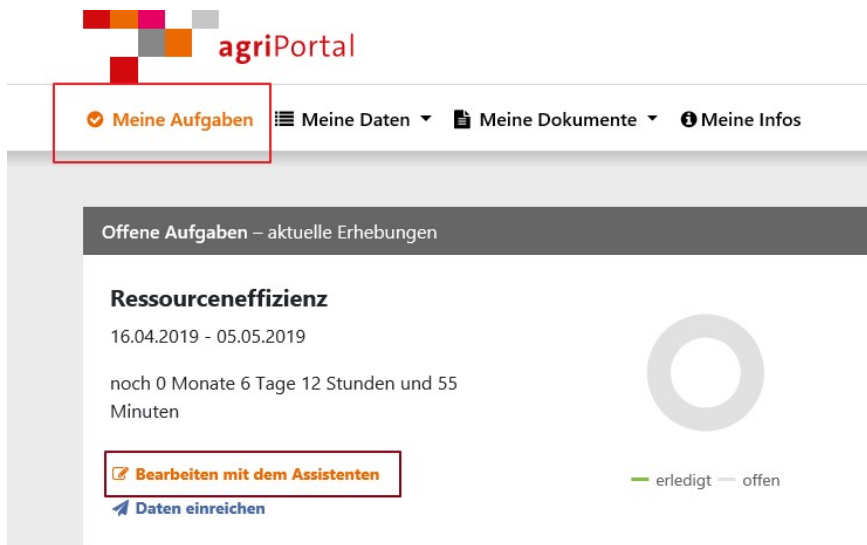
agriPortal

Meine Aufgaben Meine Daten Meine Dokumente Meine Infos

Offene Aufgaben – aktuelle Erhebungen

Ressourceneffizienz

16.04.2019 - 05.05.2019

noch 0 Monate 6 Tage 12 Stunden und 55 Minuten

Bearbeiten mit dem Assistenten

Daten einreichen

erledigt offen